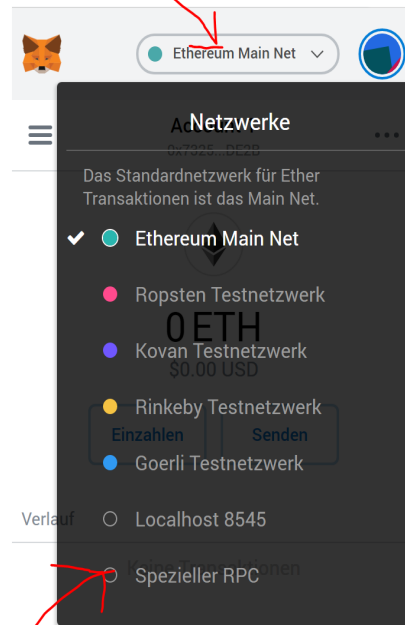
Ethereum Main Net

Netzwerke

Das Standardnetzwerk für Ether Transaktionen ist das Main Net.

Ethereum Main Net

Ropsten Testnetzwerk

Kovan Testnetzwerk

Rinkeby Testnetzwerk

Goerli Testnetzwerk

Localhost 8545

Spezieller RPC

Acc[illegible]
0x7325...DE2B

0 ETH
$0.00 USD

Einzahlen

Senden

Verlauf